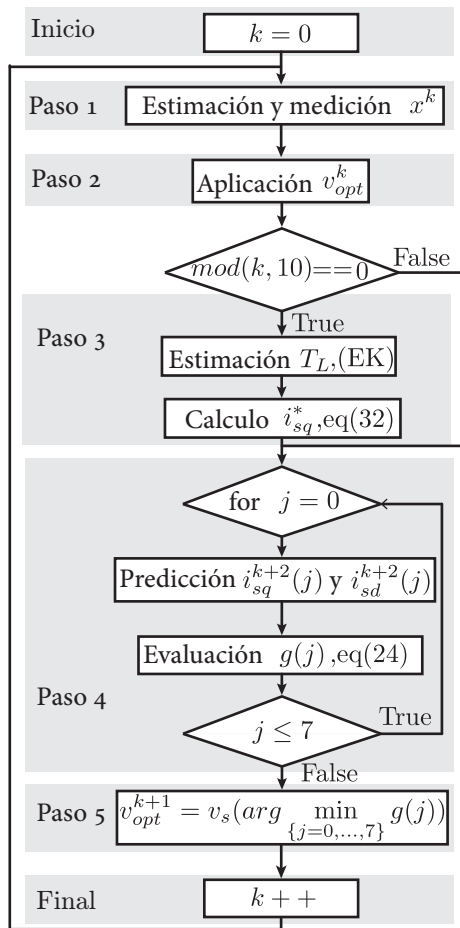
Inicio

$k = 0$

Paso 1

Estimación y medición $x^k$

Paso 2

Aplicación $v_{opt}^k$

$mod(k, 10) == 0$

False

True

Paso 3

Estimación $T_L$,(EK)

Calculo $i_{sq}^*$,eq(32)

for $j = 0$

Predicción $i_{sq}^{k+2}(j)$ y $i_{sd}^{k+2}(j)$

Evaluación $g(j)$ ,eq(24)

Paso 4

$j \leq 7$

True

False

Paso 5 $v_{opt}^{k+1} = v_s(arg \min_{\{j=0,...,7\}} g(j))$

Final

$k++$